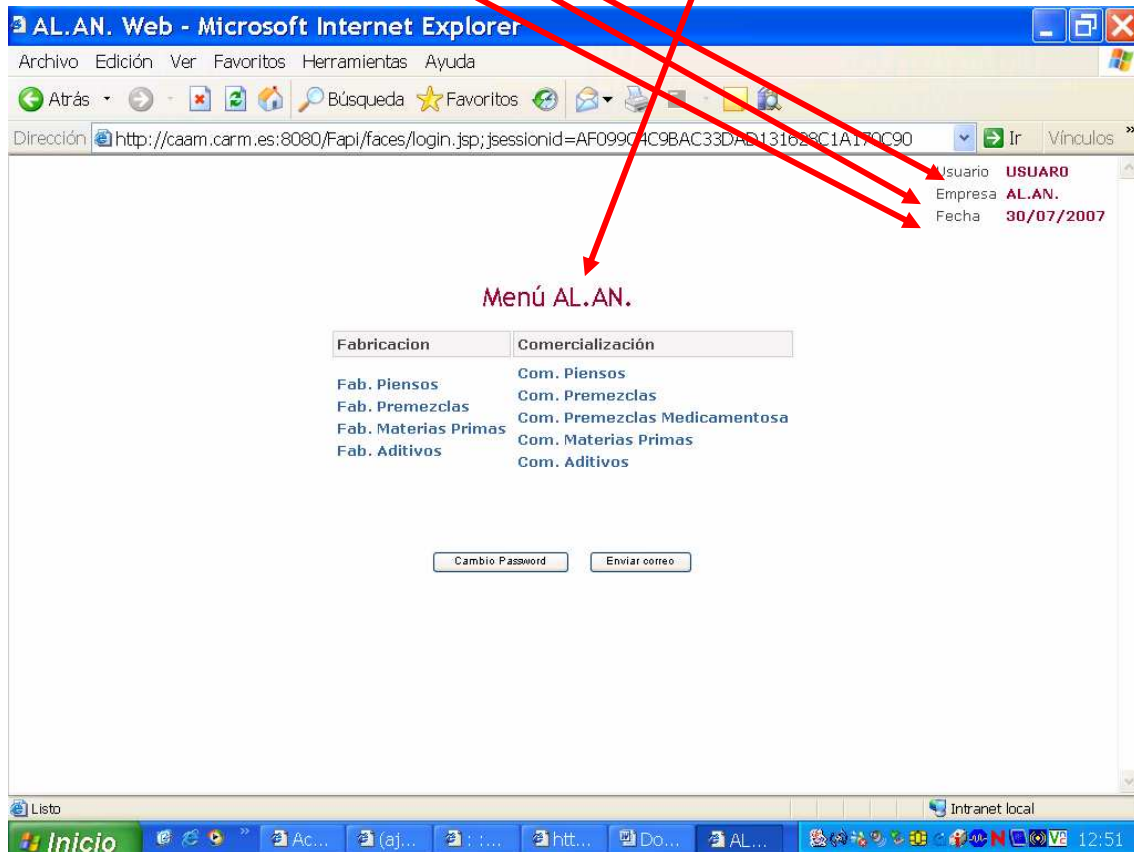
AL.AN. Web - Microsoft Internet Explorer

Archivo Edición Ver Favoritos Herramientas Ayuda

Atrás Búsqueda Favoritos

Dirección http://caam.carm.es:8080/Fapi/faces/login.jsp;jsessionid=AF099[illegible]C9BAC33DA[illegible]131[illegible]C1A1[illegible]C90 Ir Vínculos

Usuario USUARO
Empresa AL.AN.
Fecha 30/07/2007

Menú AL.AN.

| Fabricacion | Comercialización |
|---|---|
| Fab. Piensos<br>Fab. Premezclas<br>Fab. Materias Primas<br>Fab. Aditivos | Com. Piensos<br>Com. Premezclas<br>Com. Premezclas Medicamentosa<br>Com. Materias Primas<br>Com. Aditivos |

Cambio Password Enviar correo

Listo Intranet local

Inicio Ac... (aj... : :... htt... Do... AL... 12:51